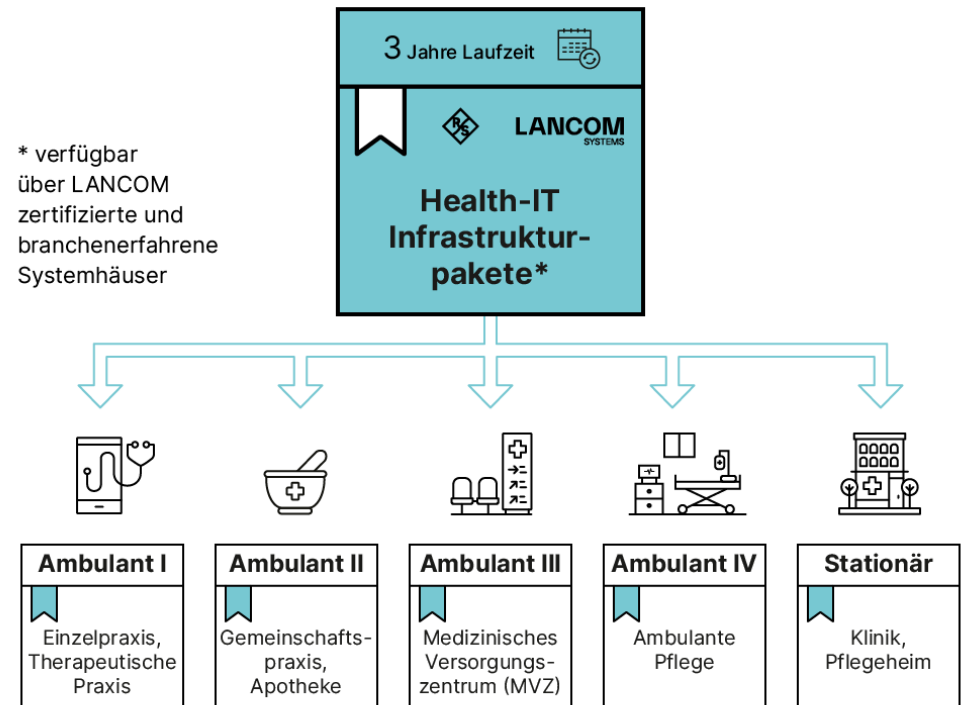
3 Jahre Laufzeit

LANCOM SYSTEMS

Health-IT Infrastrukturpakete*

* verfügbar über LANCOM zertifizierte und branchenerfahrene Systemhäuser

Ambulant I
Einzelpraxis, Therapeutische Praxis

Ambulant II
Gemeinschaftspraxis, Apotheke

Ambulant III
Medizinisches Versorgungszentrum (MVZ)

Ambulant IV
Ambulante Pflege

Stationär
Klinik, Pflegeheim